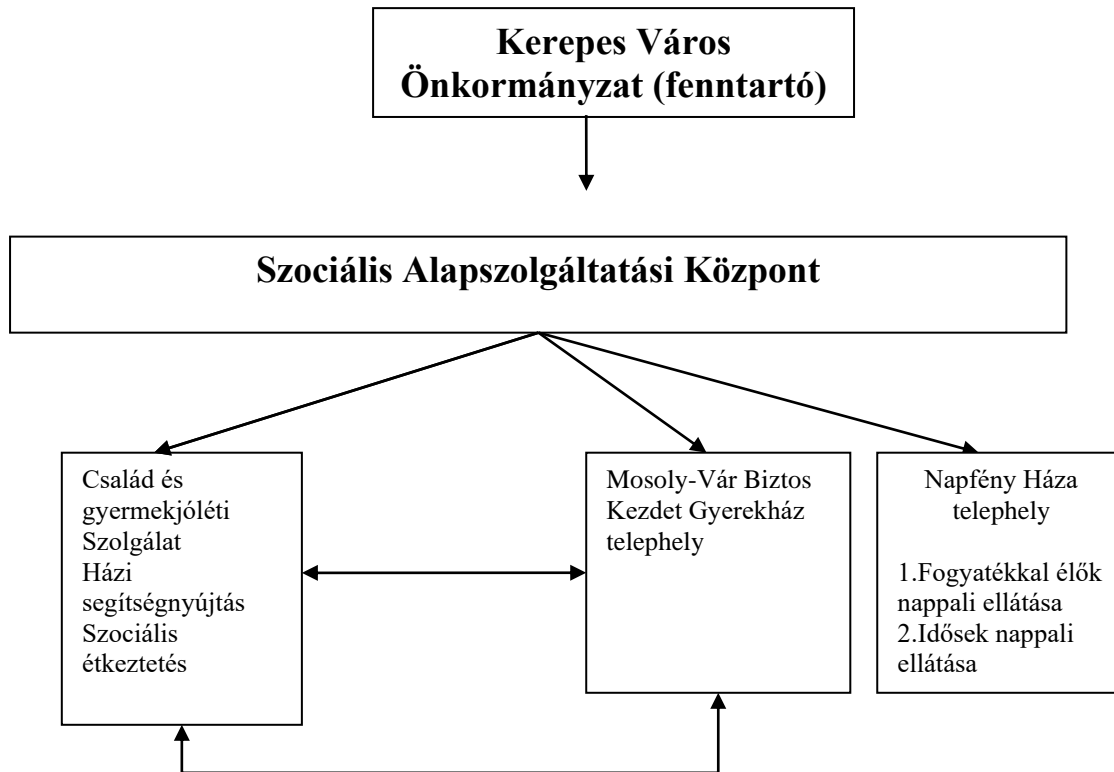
Kerepes Város Önkormányzat (fenntartó)

Szociális Alapszolgáltatási Központ

Család és gyermekjóléti Szolgálat
Házi segítségnyújtás
Szociális étkeztetés

Mosoly-Vár Biztos Kezdet Gyerekház telephely

Napfény Háza telephely

1.Fogyatékkal élők nappali ellátása
2.Idősek nappali ellátása